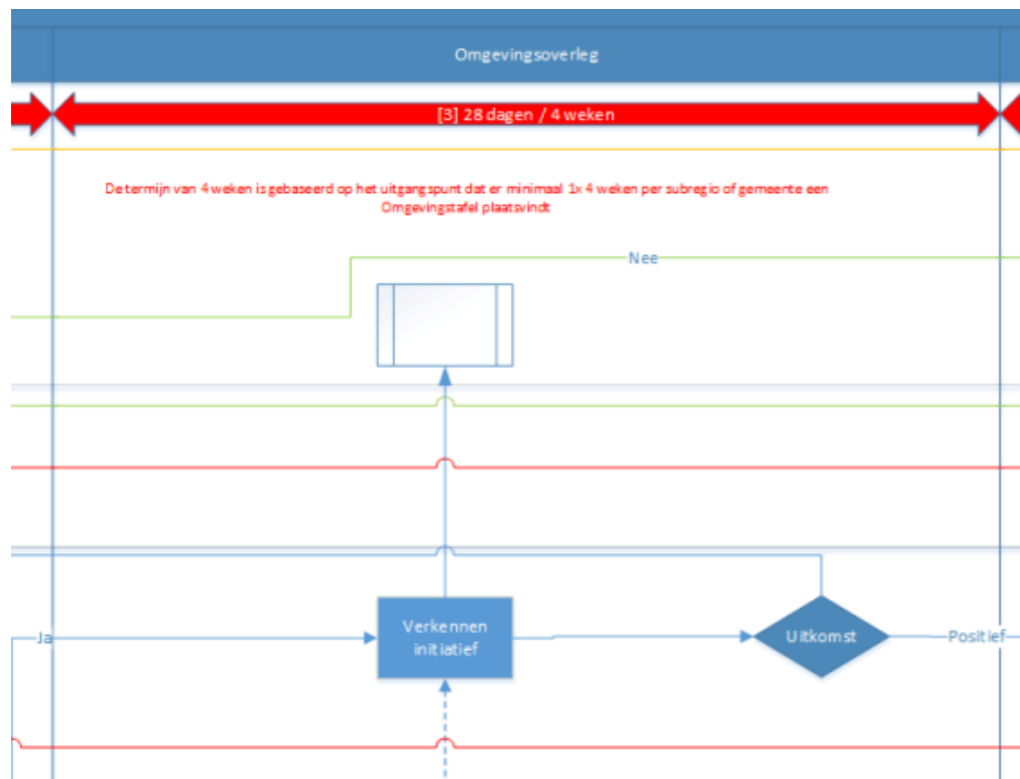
Omgevingsoverleg

[3] 28 dagen / 4 weken

De termijn van 4 weken is gebaseerd op het uitgangspunt dat er minimaal 1x 4 weken per subregio of gemeente een Omgevingstafel plaatsvindt

Nee

Ja

Verkennen initiatief

Uitkomst

Positief